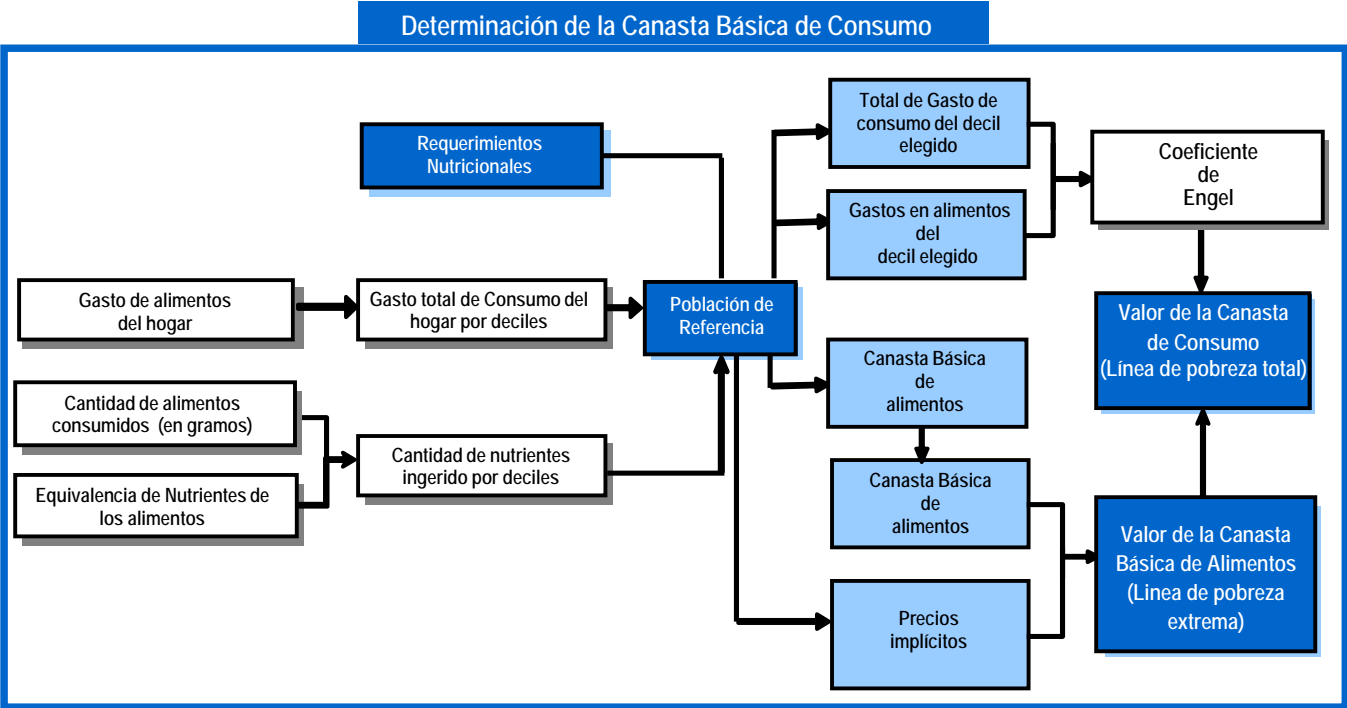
Determinación de la Canasta Básica de Consumo

Requerimientos Nutricionales

Gasto de alimentos del hogar

Gasto total de Consumo del hogar por deciles

Cantidad de alimentos consumidos (en gramos)

Equivalencia de Nutrientes de los alimentos

Cantidad de nutrientes ingerido por deciles

Población de Referencia

Total de Gasto de consumo del decil elegido

Gastos en alimentos del decil elegido

Coeficiente de Engel

Valor de la Canasta de Consumo (Línea de pobreza total)

Canasta Básica de alimentos

Canasta Básica de alimentos

Precios implícitos

Valor de la Canasta Básica de Alimentos (Linea de pobreza extrema)